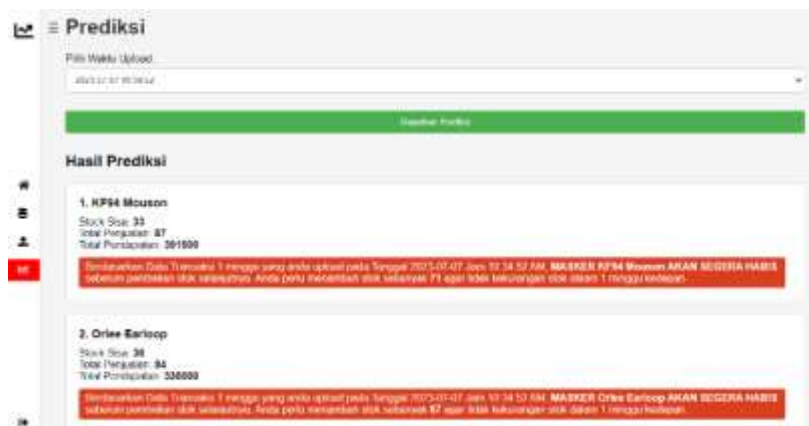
Prediksi

Pilih Waktu Upload

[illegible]

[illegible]

Hasil Prediksi

1. KF94 Mouson

Stock Sisa: 33
Total Penjualan: 87
Total Pendapatan: 391500

Berdasarkan Data Transaksi 1 minggu yang anda upload pada Tanggal 2023-07-07 Jam 10:34:52 AM, MASKER KF94 Mouson AKAN SEGERA HABIS sebelum pembelian stok selanjutnya. Anda perlu menambah stok sebanyak 71 agar tidak kekurangan stok dalam 1 minggu kedepan.

2. Orlee Earloop

Stock Sisa: 36
Total Penjualan: 84
Total Pendapatan: 336000

Berdasarkan Data Transaksi 1 minggu yang anda upload pada Tanggal 2023-07-07 Jam 10:34:52 AM, MASKER Orlee Earloop AKAN SEGERA HABIS sebelum pembelian stok selanjutnya. Anda perlu menambah stok sebanyak 67 agar tidak kekurangan stok dalam 1 minggu kedepan.